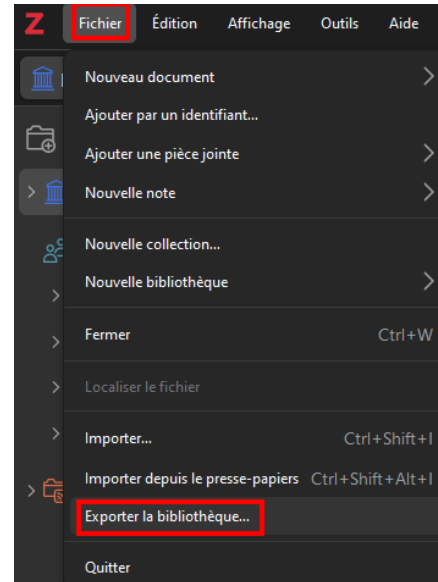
Z Fichier Édition Affichage Outils Aide

Nouveau document
Ajouter par un identifiant...
Ajouter une pièce jointe
Nouvelle note

Nouvelle collection...
Nouvelle bibliothèque

Fermer Ctrl+W

Localiser le fichier

Importer... Ctrl+Shift+I
Importer depuis le presse-papiers Ctrl+Shift+Alt+I
Exporter la bibliothèque...

Quitter